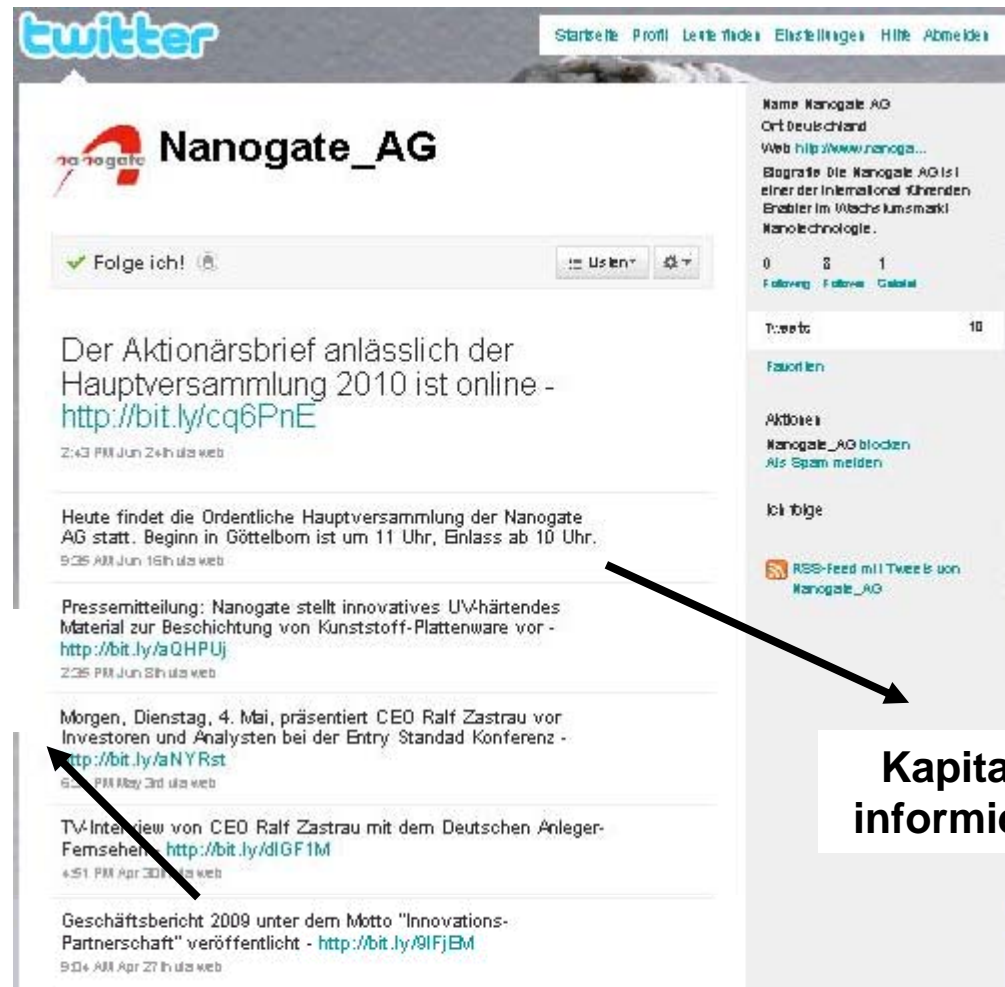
twitter

Startseite Profil Leute finden Einstellungen Hilfe Abmelden

Nanogate_AG

✔ Folge ich!

Listen

Der Aktionärsbrief anlässlich der Hauptversammlung 2010 ist online - http://bit.ly/cq6PnE

2:43 PM Jun 24th via web

Heute findet die Ordentliche Hauptversammlung der Nanogate AG statt. Beginn in Göttelborn ist um 11 Uhr, Einlass ab 10 Uhr.

9:35 AM Jun 16th via web

Pressemitteilung: Nanogate stellt innovatives UV-härtendes Material zur Beschichtung von Kunststoff-Plattenware vor - http://bit.ly/aQHPUj

2:35 PM Jun 8th via web

Morgen, Dienstag, 4. Mai, präsentiert CEO Ralf Zastrau vor Investoren und Analysten bei der Entry Standad Konferenz - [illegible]ttp://bit.ly/aNYRst

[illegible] PM May 3rd via web

TV-Interview von CEO Ralf Zastrau mit dem Deutschen Anleger-Fernsehen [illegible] http://bit.ly/dIGF1M

4:51 PM Apr 30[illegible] via web

Geschäftsbericht 2009 unter dem Motto "Innovations-Partnerschaft" veröffentlicht - http://bit.ly/9IFjBM

9:04 AM Apr 27th via web

Name Nanogate AG
Ort Deutschland
Web http://www.nanoga...
Biografie Die Nanogate AG ist einer der international führenden Enabler im Wachstumsmarkt Nanotechnologie.

0 Following
8 Follower
1 Gelistet

Tweets 10

Favoriten

Aktionen
Nanogate_AG blocken
Als Spam melden

Ich folge

RSS-Feed mit Tweets von Nanogate_AG

Kapita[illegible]
informie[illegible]